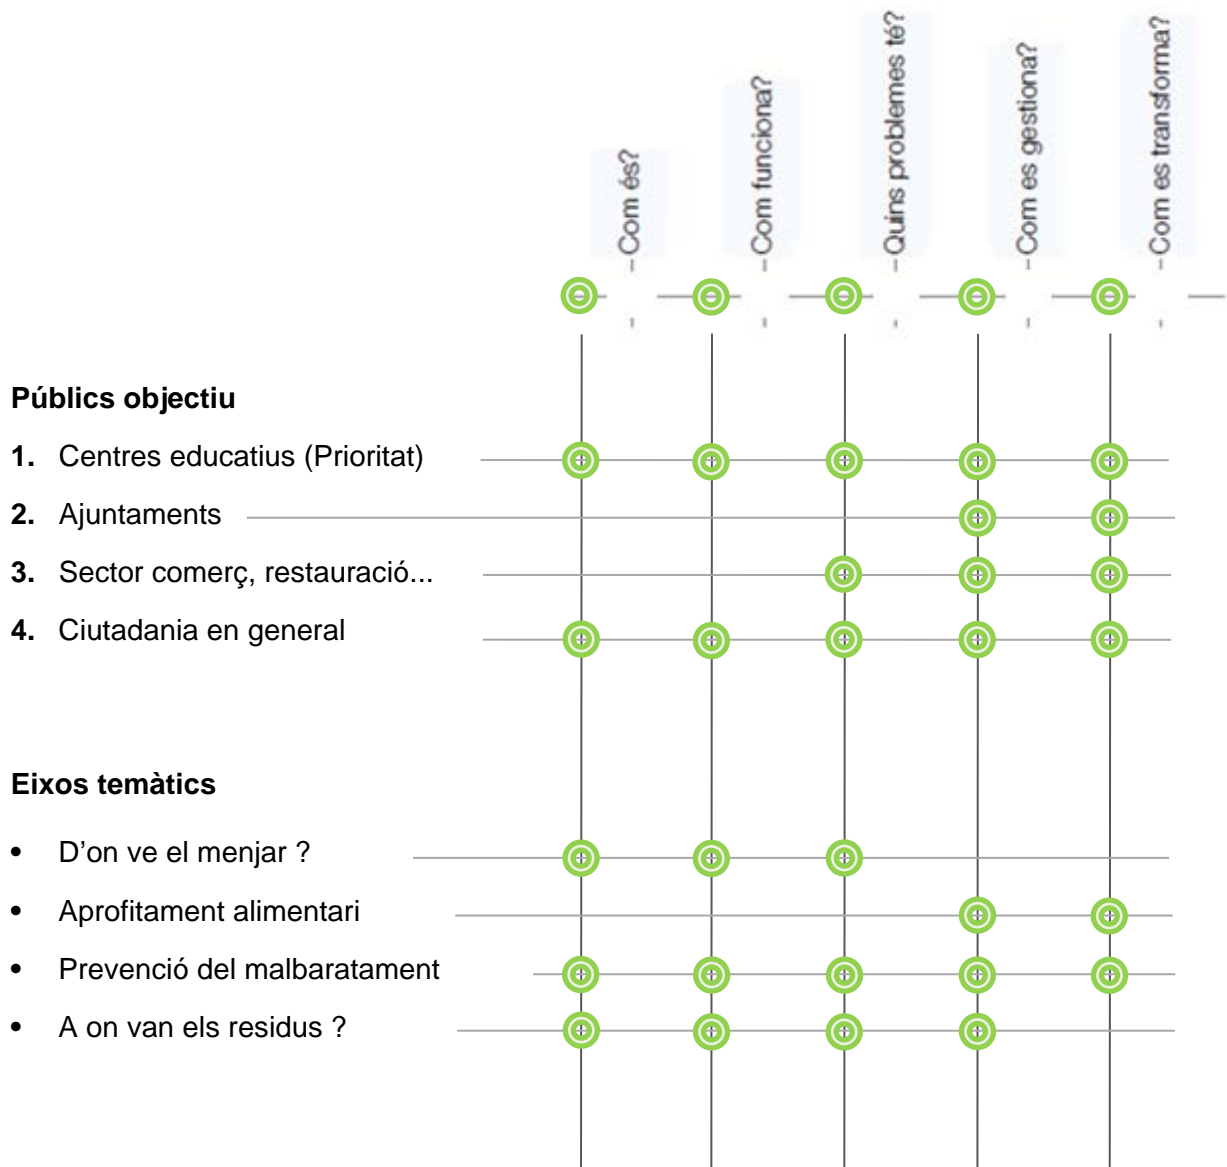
Com és?

Com funciona?

Quins problemes té?

Com es gestiona?

Com es transforma?

**Públics objectiu**

1. Centres educatius (Prioritat)
2. Ajuntaments
3. Sector comerç, restauració...
4. Ciutadania en general

**Eixos temàtics**

- D'on ve el menjar ?
- Aprofitament alimentari
- Prevenció del malbaratament
- A on van els residus ?